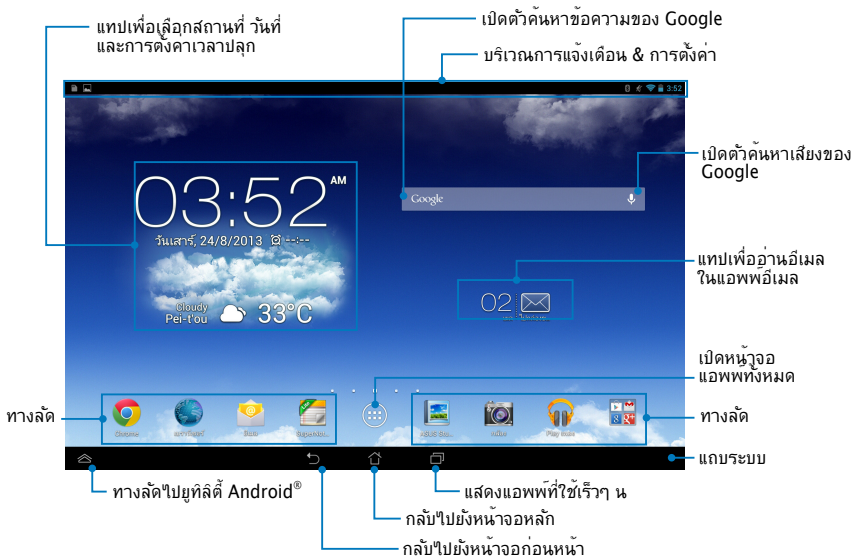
แทปเพื่อเลือกสถานที่ วันที่ และการตั้งค่าเวลาปลุก

เปิดตัวค้นหาข้อความของ Google

บริเวณการแจ้งเตือน & การตั้งค่า

3:52

03:52 AM

วันเสาร์, 24/8/2013 --:--

Cloudy
Pei-t'ou 33°C

Google

เปิดตัวค้นหาเสียงของ Google

แทปเพื่ออ่านอีเมล ในแอพพ์อีเมล

02

เปิดหน้าจอ แอพพ์ทั้งหมด

ทางลัด

ทางลัด

Play Music

แถบระบบ

ทางลัดไปยูทิลิตี้ Android®

แสดงแอพพ์ที่ใช้เร็วๆ น

กลับไปยังหน้าจอหลัก

กลับไปยังหน้าจอก่อนหน้า